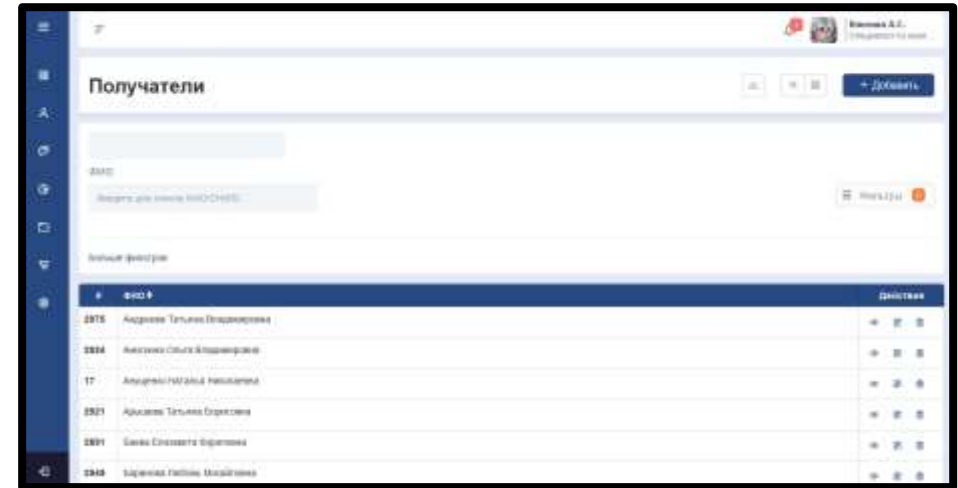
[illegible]
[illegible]

Получатели

+ Добавить

ФИО
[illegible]

Фильтры

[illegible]

| # | ФИО | Действия |
|---|---|---|
| 2975 | Авдеева Татьяна Владимировна | |
| 2824 | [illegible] Ольга Владимировна | |
| 17 | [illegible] Наталья Николаевна | |
| 2921 | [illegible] Татьяна Борисовна | |
| 2831 | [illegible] Елизавета Борисовна | |
| 2949 | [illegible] Любовь Михайловна | |